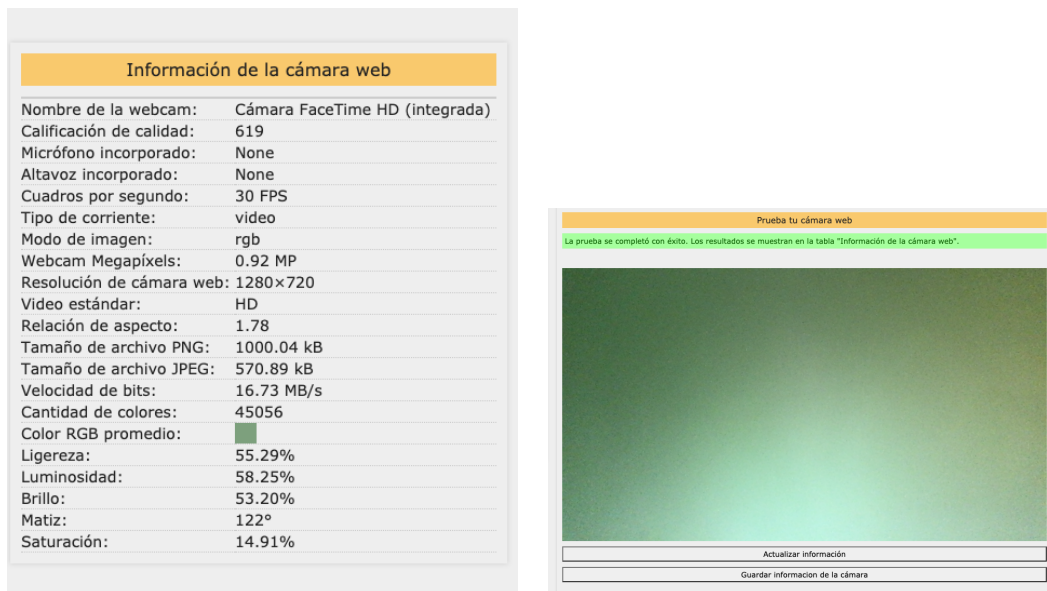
Información de la cámara web

| | |
|---|---|
| Nombre de la webcam: | Cámara FaceTime HD (integrada) |
| Calificación de calidad: | 619 |
| Micrófono incorporado: | None |
| Altavoz incorporado: | None |
| Cuadros por segundo: | 30 FPS |
| Tipo de corriente: | video |
| Modo de imagen: | rgb |
| Webcam Megapíxels: | 0.92 MP |
| Resolución de cámara web: | 1280×720 |
| Video estándar: | HD |
| Relación de aspecto: | 1.78 |
| Tamaño de archivo PNG: | 1000.04 kB |
| Tamaño de archivo JPEG: | 570.89 kB |
| Velocidad de bits: | 16.73 MB/s |
| Cantidad de colores: | 45056 |
| Color RGB promedio: | |
| Ligereza: | 55.29% |
| Luminosidad: | 58.25% |
| Brillo: | 53.20% |
| Matiz: | 122° |
| Saturación: | 14.91% |

Prueba tu cámara web

La prueba se completó con éxito. Los resultados se muestran en la tabla "Información de la cámara web".

Actualizar información

Guardar informacion de la cámara